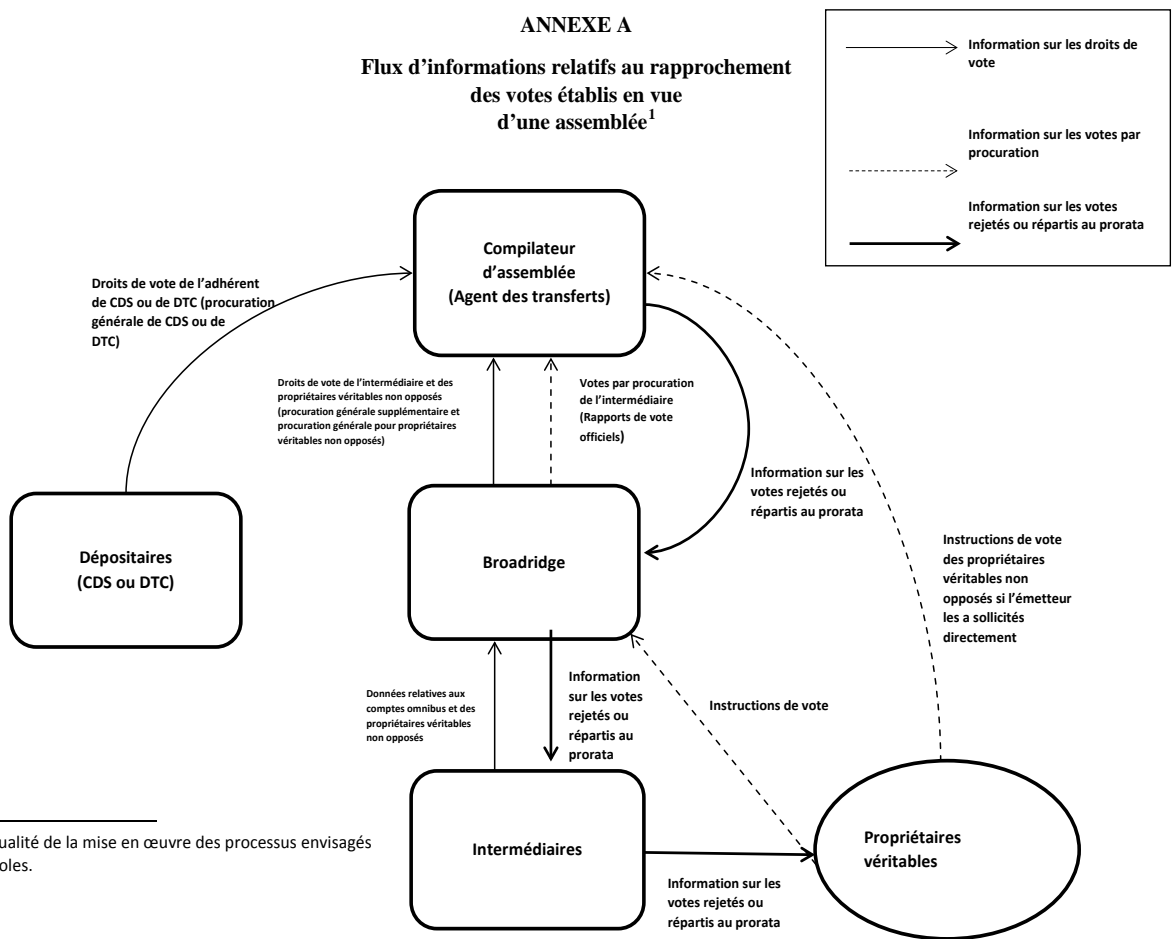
ANNEXE A

Flux d'informations relatifs au rapprochement des votes établis en vue d'une assemblée$^1$

Information sur les droits de vote

Information sur les votes par procuration

Information sur les votes rejetés ou répartis au prorata

Compilateur d'assemblée (Agent des transferts)

Droits de vote de l'adhérent de CDS ou de DTC (procuration générale de CDS ou de DTC)

Droits de vote de l'intermédiaire et des propriétaires véritables non opposés (procuration générale supplémentaire et procuration générale pour propriétaires véritables non opposés)

Votes par procuration de l'intermédiaire (Rapports de vote officiels)

Information sur les votes rejetés ou répartis au prorata

Instructions de vote des propriétaires véritables non opposés si l'émetteur les a sollicités directement

Dépositaires (CDS ou DTC)

Broadridge

Données relatives aux comptes omnibus et des propriétaires véritables non opposés

Information sur les votes rejetés ou répartis au prorata

Instructions de vote

Intermédiaires

Propriétaires véritables

Information sur les votes rejetés ou répartis au prorata

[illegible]ualité de la mise en œuvre des processus envisagés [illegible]oles.